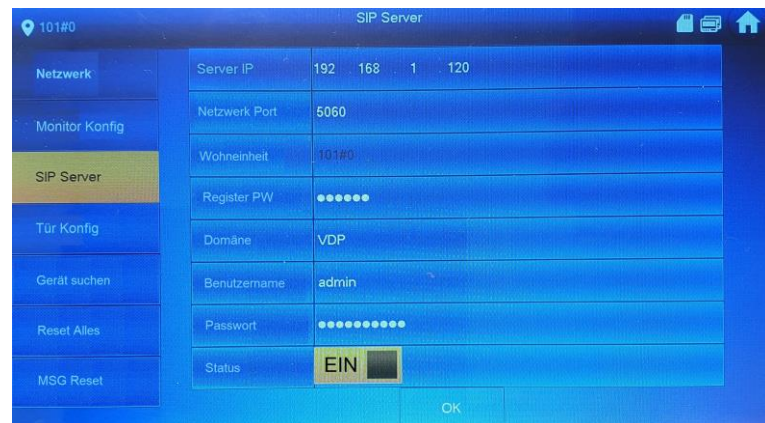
101#0

SIP Server

Netzwerk

Monitor Konfig

SIP Server

Tür Konfig

Gerät suchen

Reset Alles

MSG Reset

| Server IP | 192 168 1 120 |
|---|---|
| Netzwerk Port | 5060 |
| Wohneinheit | 101#0 |
| Register PW | •••••• |
| Domäne | VDP |
| Benutzername | admin |
| Passwort | ••••••••••• |
| Status | EIN |

OK